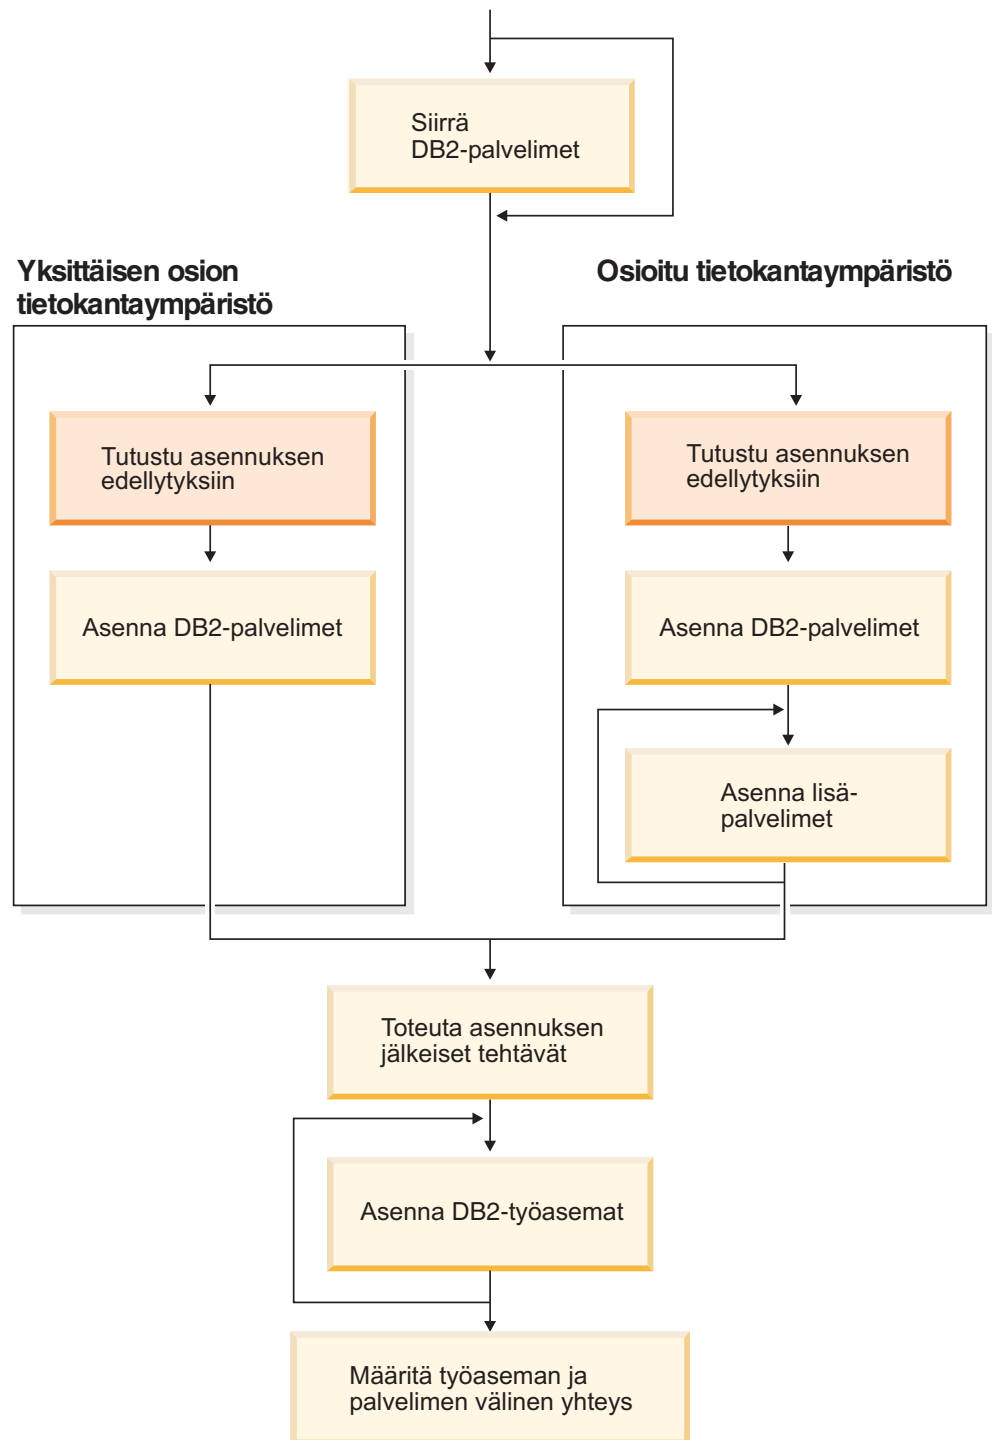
Siirrä DB2-palvelimet

Yksittäisen osion tietokantaympäristö

Osioitu tietokantaympäristö

Tutustu asennuksen edellytyksiin

Asenna DB2-palvelimet

Tutustu asennuksen edellytyksiin

Asenna DB2-palvelimet

Asenna lisäpalvelimet

Toteuta asennuksen jälkeiset tehtävät

Asenna DB2-työasemat

Määritä työaseman ja palvelimen välinen yhteys